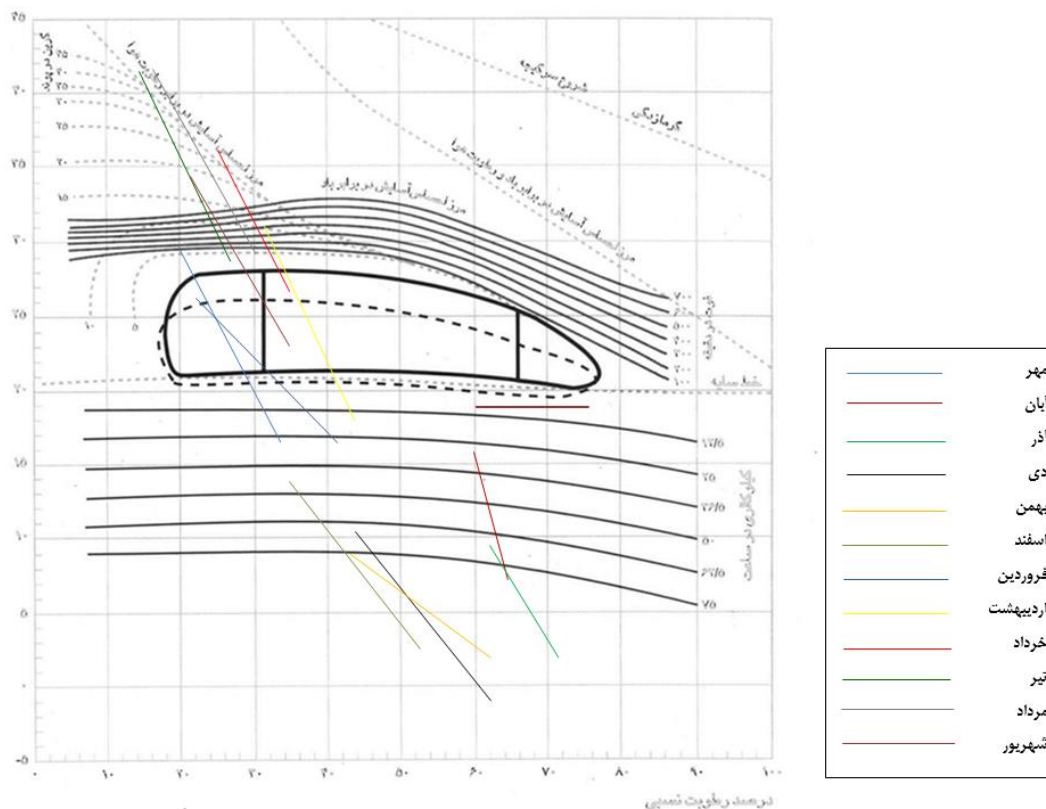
۳۵
۳۰
۲۵
۲۰
۱۵
۱۰
۵
۰
-۵

گرمای در پوند
۲۵
۲۰
۱۵
۱۰
۵

شروع سرگیجه
گرمازدگی
مرز آسایش در برابر باد و رطوبت هوا
مرز آسایش در برابر باد
مرز آسایش آسایش در برابر رطوبت هوا

۷۰۰
۶۰۰
۵۰۰
۴۰۰
۳۰۰
۲۰۰
۱۰۰
فوت در دقیقه

خط سایه

۱۲/۵
۲۵
۳۷/۵
۵۰
۶۲/۵
۷۵
کیلو کالری در ساعت

۱۰ ۲۰ ۳۰ ۴۰ ۵۰ ۶۰ ۷۰ ۸۰ ۹۰ ۱۰۰
درصد رطوبت نسبی

مهر
آبان
آذر
دی
بهمن
اسفند
فروردین
اردیبهشت
خرداد
تیر
مرداد
شهریور